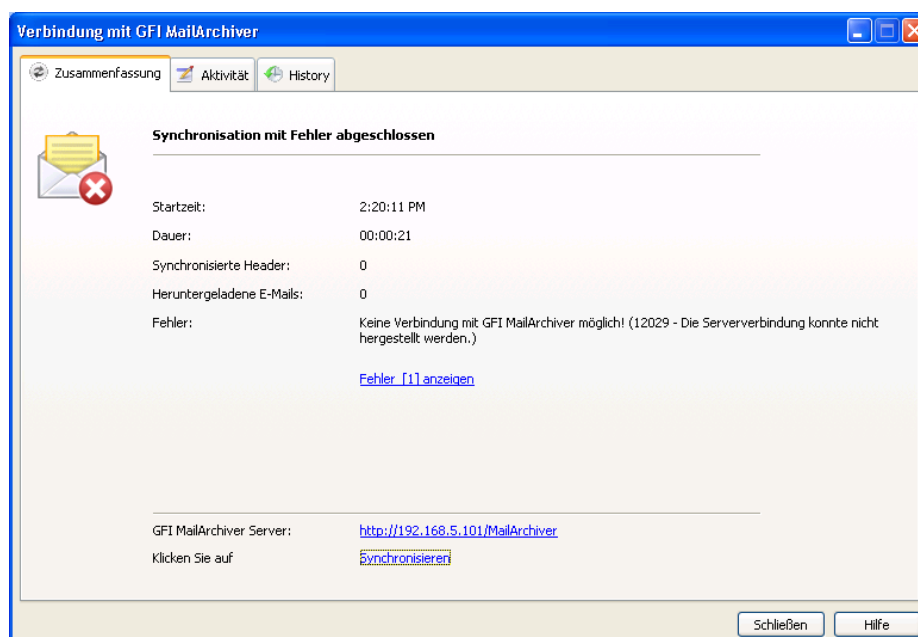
Verbindung mit GFI MailArchiver

Zusammenfassung | Aktivität | History

Synchronisation mit Fehler abgeschlossen

| | |
|---|---|
| Startzeit: | 2:20:11 PM |
| Dauer: | 00:00:21 |
| Synchronisierte Header: | 0 |
| Heruntergeladene E-Mails: | 0 |
| Fehler: | Keine Verbindung mit GFI MailArchiver möglich! (12029 - Die Serververbindung konnte nicht hergestellt werden.) |

Fehler [1] anzeigen

| | |
|---|---|
| GFI MailArchiver Server: | http://192.168.5.101/MailArchiver |
| Klicken Sie auf | Synchronisieren |

Schließen Hilfe